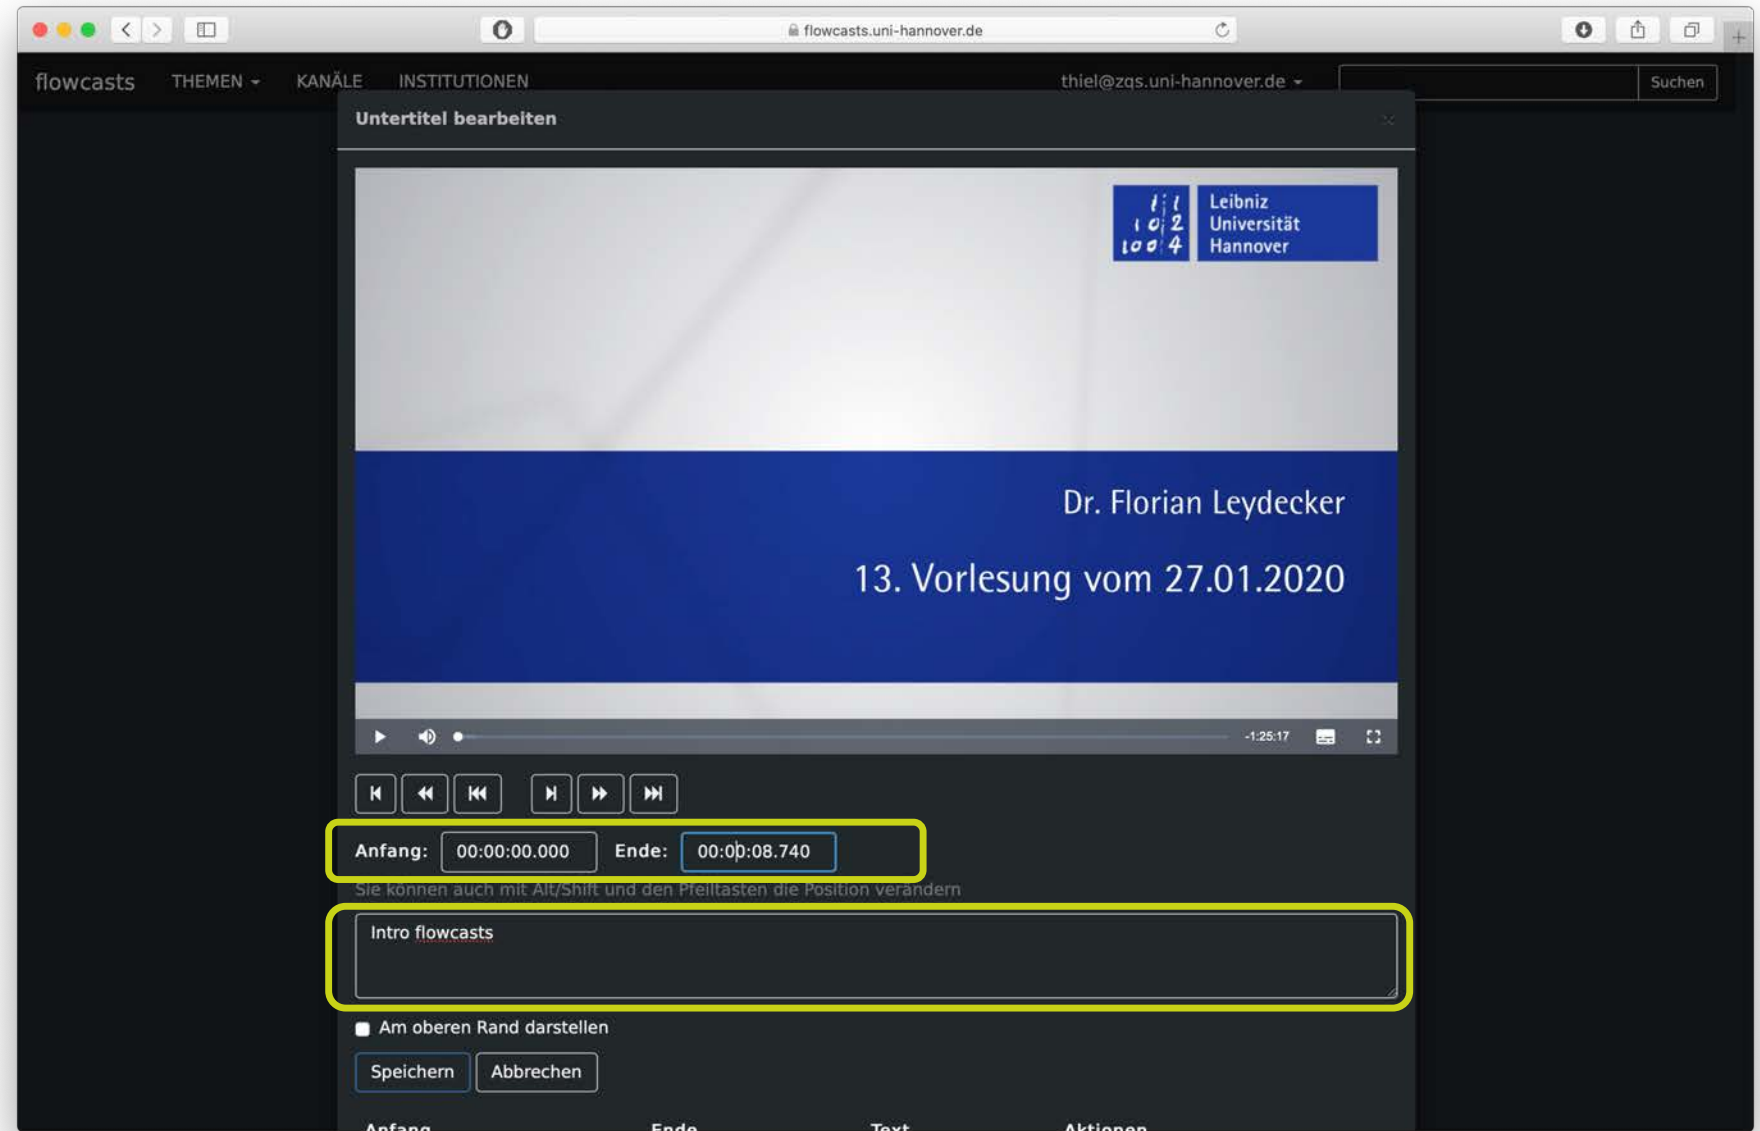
flowcasts.uni-hannover.de

flowcasts THEMEN KANÄLE INSTITUTIONEN thiel@zqs.uni-hannover.de Suchen

Untertitel bearbeiten

Leibniz Universität Hannover

Dr. Florian Leydecker

13. Vorlesung vom 27.01.2020

-1:25:17

Anfang: 00:00:00.000 Ende: 00:00:08.740

Sie können auch mit Alt/Shift und den Pfeiltasten die Position verändern

Intro flowcasts

Am oberen Rand darstellen

Speichern Abbrechen

| Anfang | Ende | Text | Aktionen |